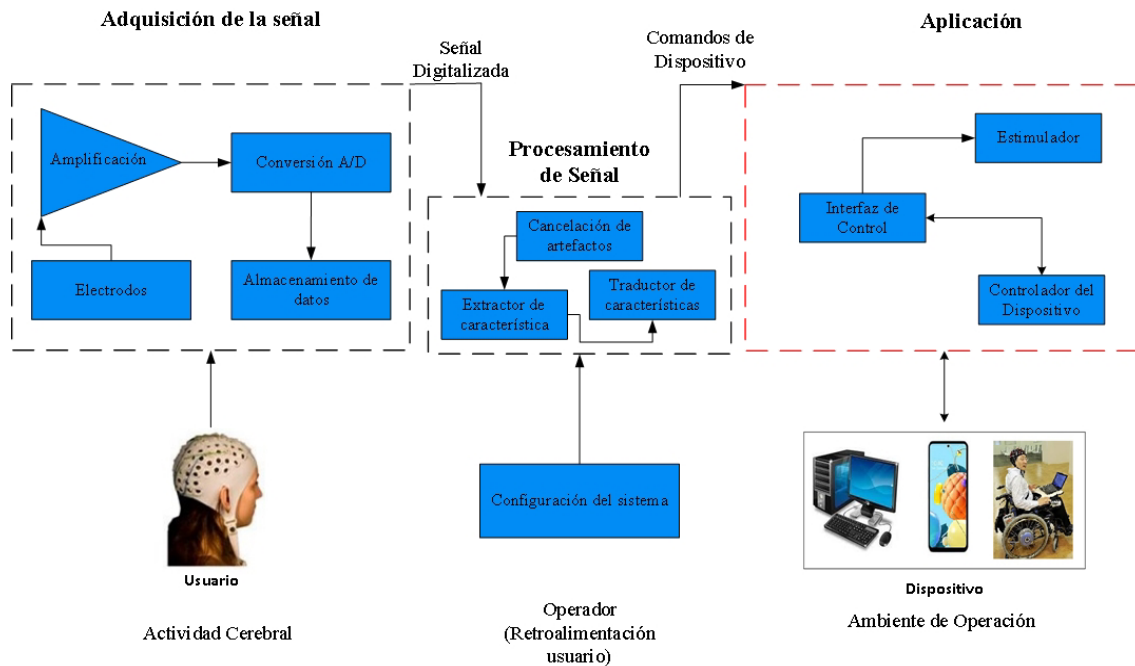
Adquisición de la señal

Señal Digitalizada

Comandos de Dispositivo

Aplicación

Amplificación

Conversión A/D

Electrodos

Almacenamiento de datos

Procesamiento de Señal

Cancelación de artefactos

Extractor de característica

Traductor de características

Estimulador

Interfaz de Control

Controlador del Dispositivo

Configuración del sistema

Usuario

Dispositivo

Actividad Cerebral

Operador (Retroalimentación usuario)

Ambiente de Operación